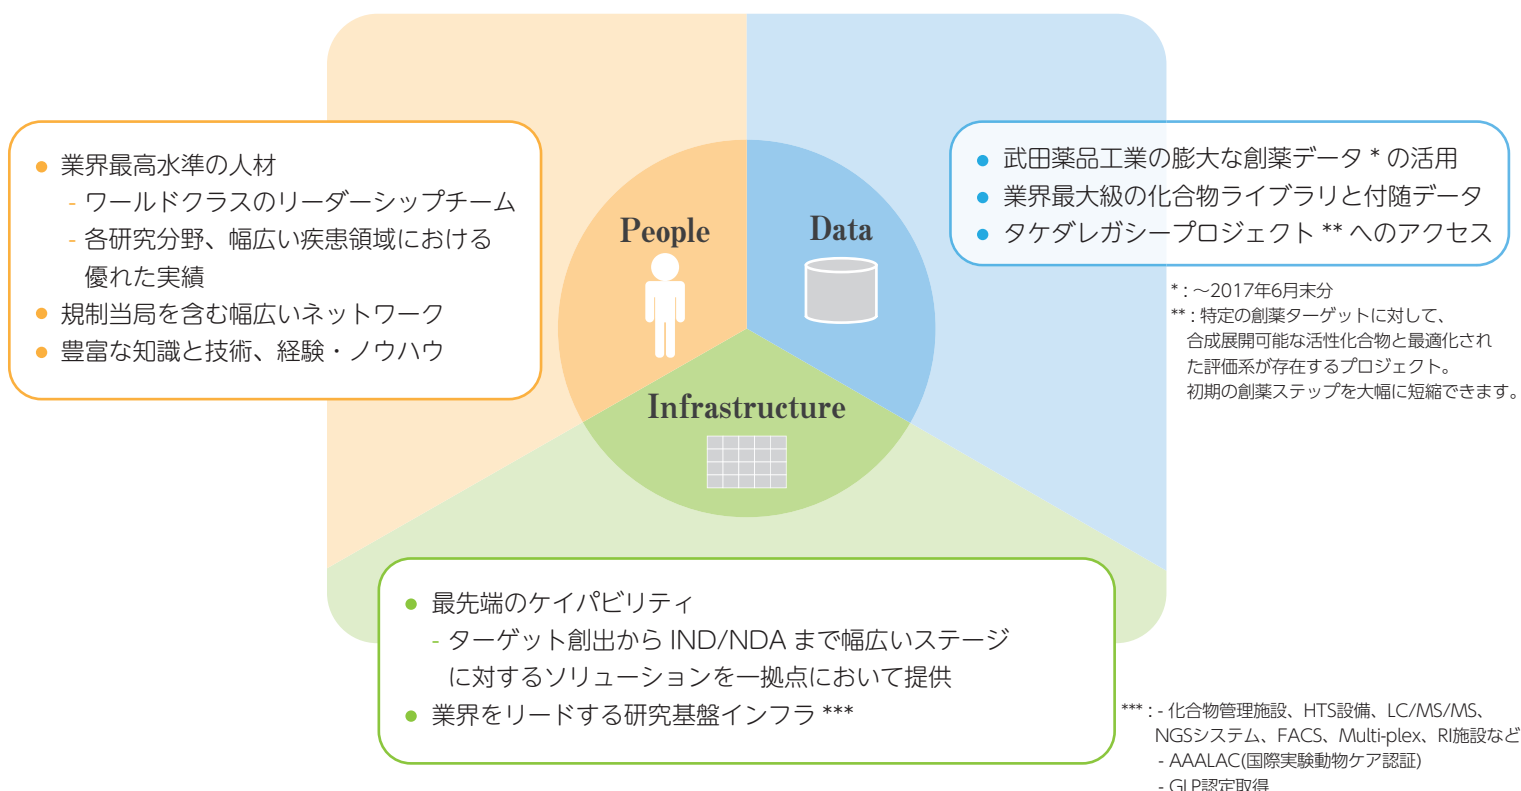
● 業界最高水準の人材
- ワールドクラスのリーダーシップチーム
- 各研究分野、幅広い疾患領域における優れた実績
● 規制当局を含む幅広いネットワーク
● 豊富な知識と技術、経験・ノウハウ

People

Data

Infrastructure

● 武田薬品工業の膨大な創薬データ * の活用
● 業界最大級の化合物ライブラリと付随データ
● タケダレガシープロジェクト ** へのアクセス

* : ～2017年6月末分
** : 特定の創薬ターゲットに対して、合成展開可能な活性化合物と最適化された評価系が存在するプロジェクト。初期の創薬ステップを大幅に短縮できます。

● 最先端のケイパビリティ
- ターゲット創出から IND/NDA まで幅広いステージに対するソリューションを一拠点において提供
● 業界をリードする研究基盤インフラ ***

*** : - 化合物管理施設、HTS設備、LC/MS/MS、NGSシステム、FACS、Multi-plex、RI施設など
- AAALAC(国際実験動物ケア認証)
- GLP認定取得